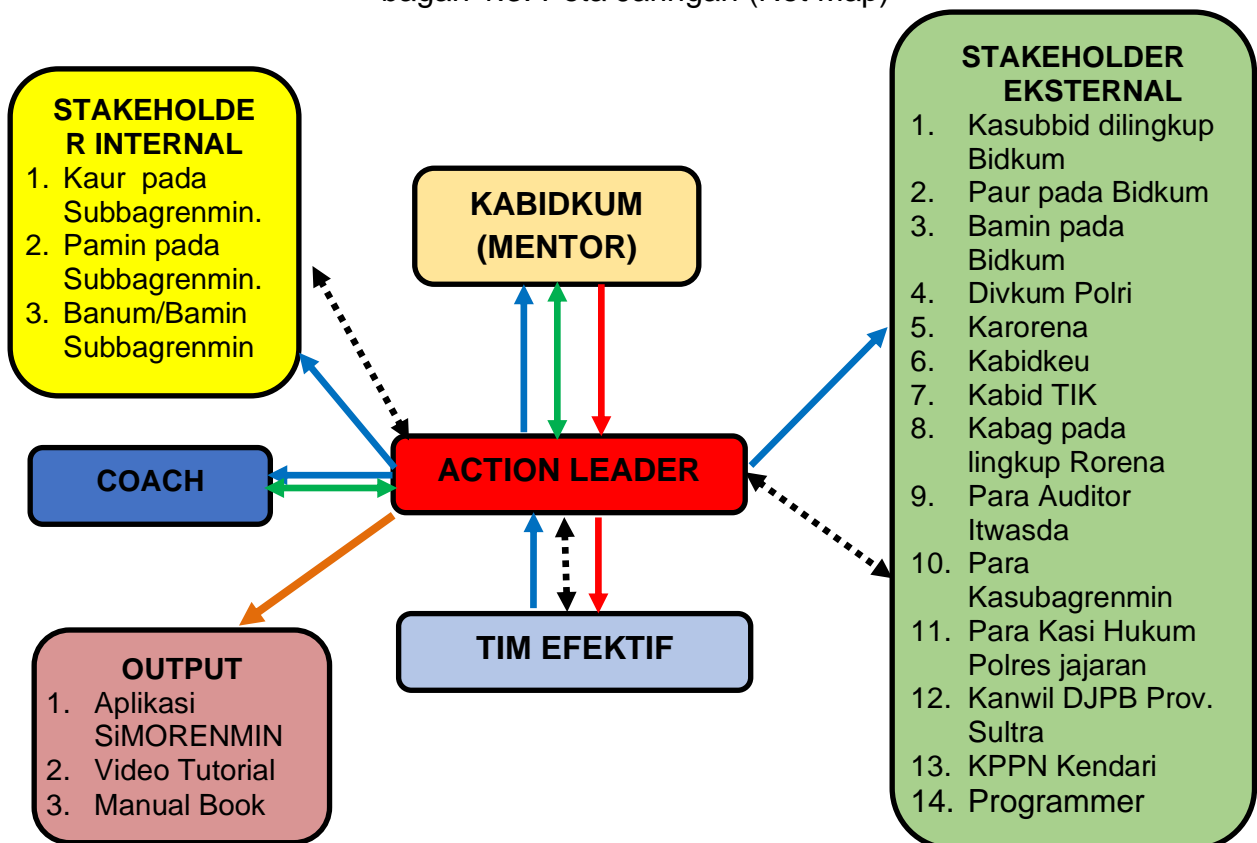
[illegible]

STAKEHOLDE R INTERNAL
1. Kaur pada Subbagrenmin.
2. Pamin pada Subbagrenmin.
3. Banum/Bamin Subbagrenmin

KABIDKUM (MENTOR)

STAKEHOLDER EKSTERNAL
1. Kasubbid dilingkup Bidkum
2. Paur pada Bidkum
3. Bamin pada Bidkum
4. Divkum Polri
5. Karorena
6. Kabidkeu
7. Kabid TIK
8. Kabag pada lingkup Rorena
9. Para Auditor Itwasda
10. Para Kasubagrenmin
11. Para Kasi Hukum Polres jajaran
12. Kanwil DJPB Prov. Sultra
13. KPPN Kendari
14. Programmer

COACH

ACTION LEADER

TIM EFEKTIF

OUTPUT
1. Aplikasi SiMORENMIN
2. Video Tutorial
3. Manual Book